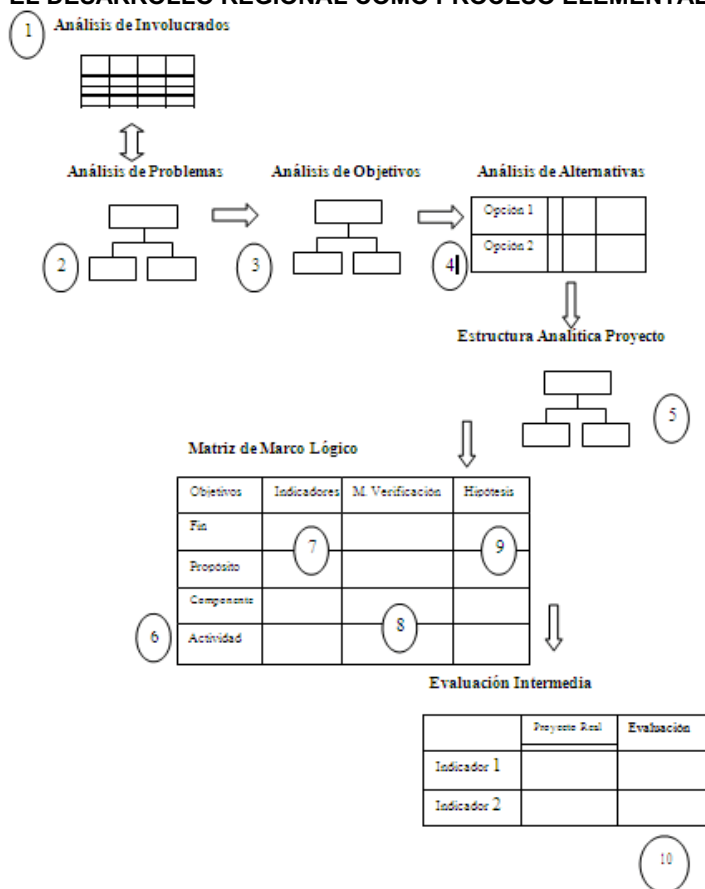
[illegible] DESARROLLO REGIONAL COMO PROCESO ELEMENTAL

1 Análisis de Involucrados

Análisis de Problemas

2

Análisis de Objetivos

3

Análisis de Alternativas

4

| Opción 1 | | | |
|---|---|---|---|
| Opción 2 | | | |

Estructura Analítica Proyecto

5

Matriz de Marco Lógico

| Objetivos | Indicadores | M. Verificación | Hipotesis |
|---|---|---|---|
| Fin | | | |
| Propósito | 7 | | 9 |
| Componente | | | |
| Actividad | | 8 | |

6

Evaluación Intermedia

| | Proyecto Real | Evaluación |
|---|---|---|
| Indicador 1 | | |
| Indicador 2 | | |

10